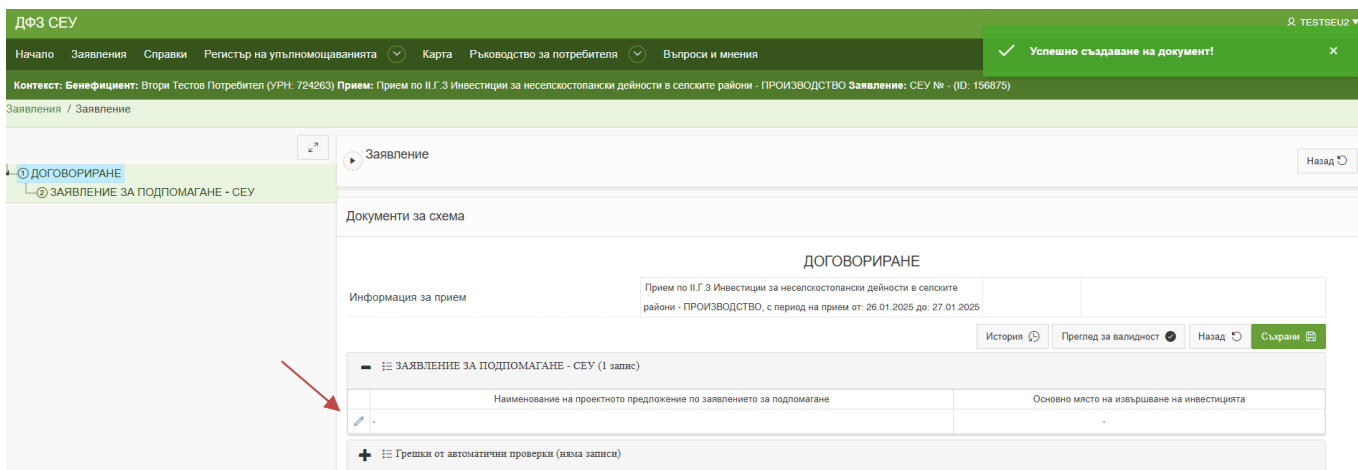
ДФЗ СЕУ

TESTSEU2

Начало Заявления Справки Регистър на упълномощаванията Карта Ръководство за потребителя Въпроси и мнения

Успешно създаване на документ!

×

Контекст: Бенефициент: Втори Тестов Потребител (УРН: 724263) Прием: Прием по II.Г.3 Инвестиции за неселскостопански дейности в селските райони - ПРОИЗВОДСТВО Заявление: СЕУ № - (ID: 156875)

Заявления / Заявление

① ДОГОВОРИРАНЕ

② ЗАЯВЛЕНИЕ ЗА ПОДПОМАГАНЕ - СЕУ

Заявление

Назад

Документи за схема

ДОГОВОРИРАНЕ

| Информация за прием | Прием по II.Г.3 Инвестиции за неселскостопански дейности в селските райони - ПРОИЗВОДСТВО, с период на прием от: 26.01.2025 до: 27.01.2025 | | |
|---|---|---|---|

История Преглед за валидност Назад Съхрани

ЗАЯВЛЕНИЕ ЗА ПОДПОМАГАНЕ - СЕУ (1 запис)

| | Наименование на проектното предложение по заявлението за подпомагане | Основно място на извършване на инвестицията |
|---|---|---|
| | - | - |

Грешки от автоматични проверки (няма записи)